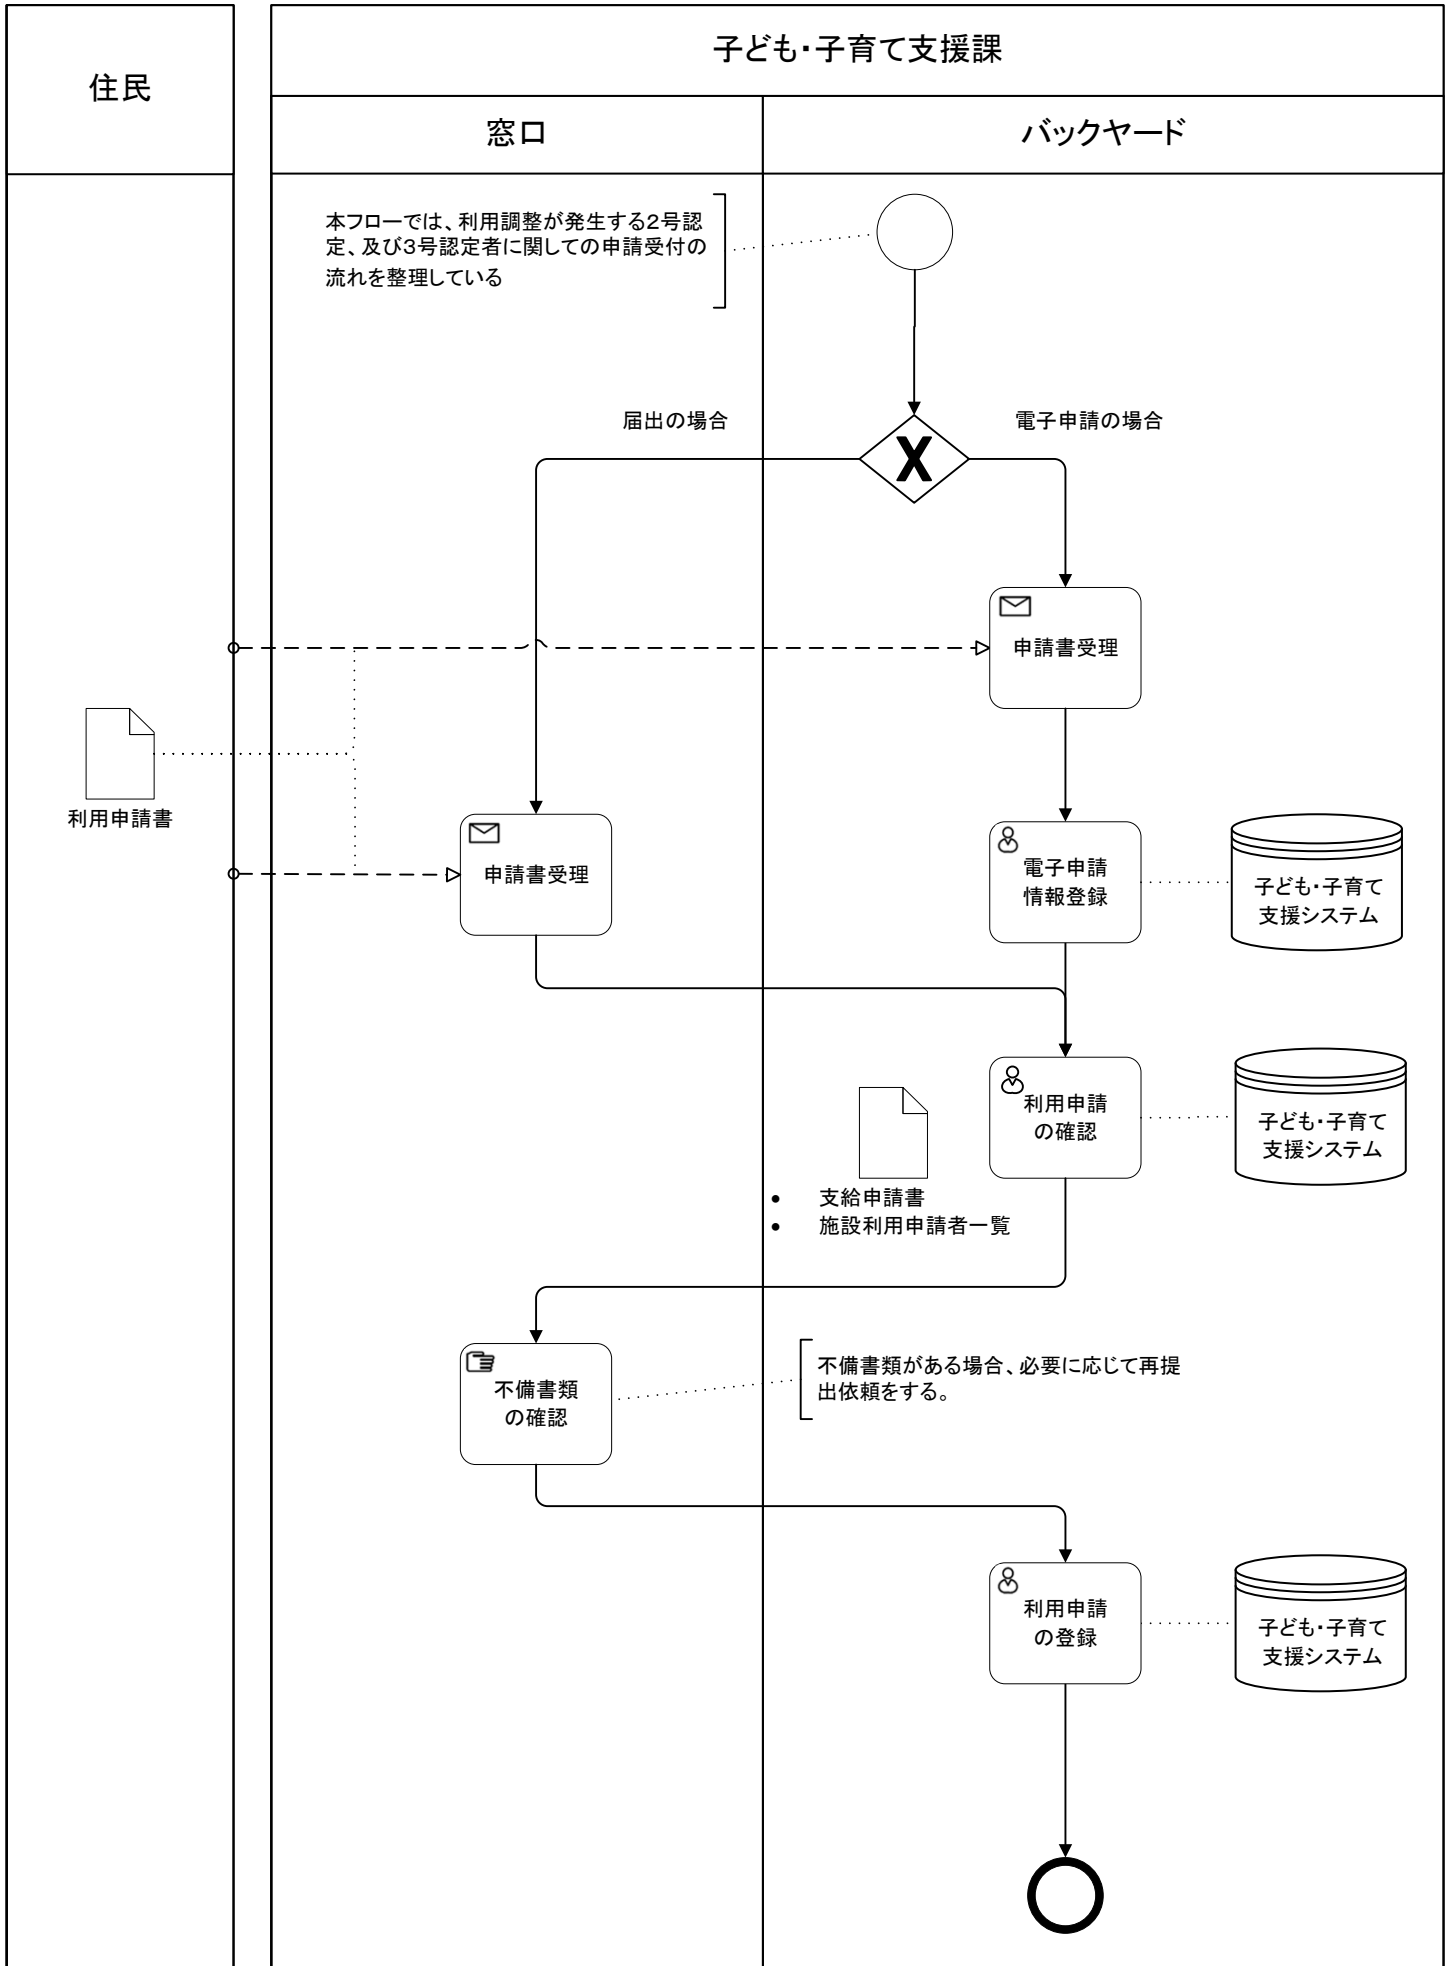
住民

子ども･子育て支援課

窓口

バックヤード

本フローでは、利用調整が発生する2号認定、及び3号認定者に関しての申請受付の流れを整理している

届出の場合

電子申請の場合

申請書受理

利用申請書

申請書受理

電子申請情報登録

子ども･子育て支援システム

利用申請の確認

子ども･子育て支援システム

- 支給申請書
- 施設利用申請者一覧

不備書類の確認

不備書類がある場合、必要に応じて再提出依頼をする。

利用申請の登録

子ども･子育て支援システム